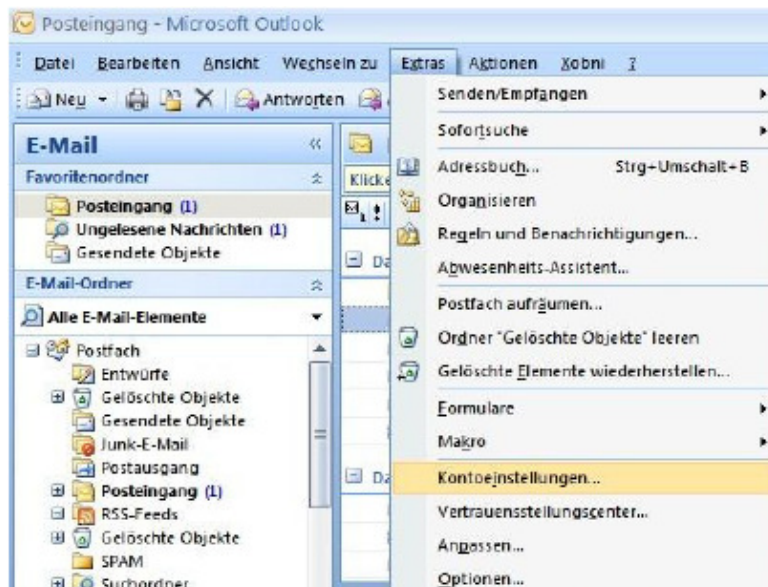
Posteingang - Microsoft Outlook

Datei Bearbeiten Ansicht Wechseln zu Extras Aktionen Xobni ?

Neu Antworten

E-Mail

Favoritenordner

Posteingang (1)
Ungelesene Nachrichten (1)
Gesendete Objekte

E-Mail-Ordner

Alle E-Mail-Elemente

Postfach
Entwürfe
Gelöschte Objekte
Gesendete Objekte
Junk-E-Mail
Postausgang
Posteingang (1)
RSS-Feeds
Gelöschte Objekte
SPAM
Suchordner

Klicke

Da

Da

Senden/Empfangen
Sofortsuche
Adressbuch... Strg+Umschalt+B
Organisieren
Regeln und Benachrichtigungen...
Abwesenheits-Assistent...
Postfach aufräumen...
Ordner "Gelöschte Objekte" leeren
Gelöschte Elemente wiederherstellen...
Formulare
Makro
Kontoeinstellungen...
Vertrauensstellungscenter...
Anpassen...
Optionen...